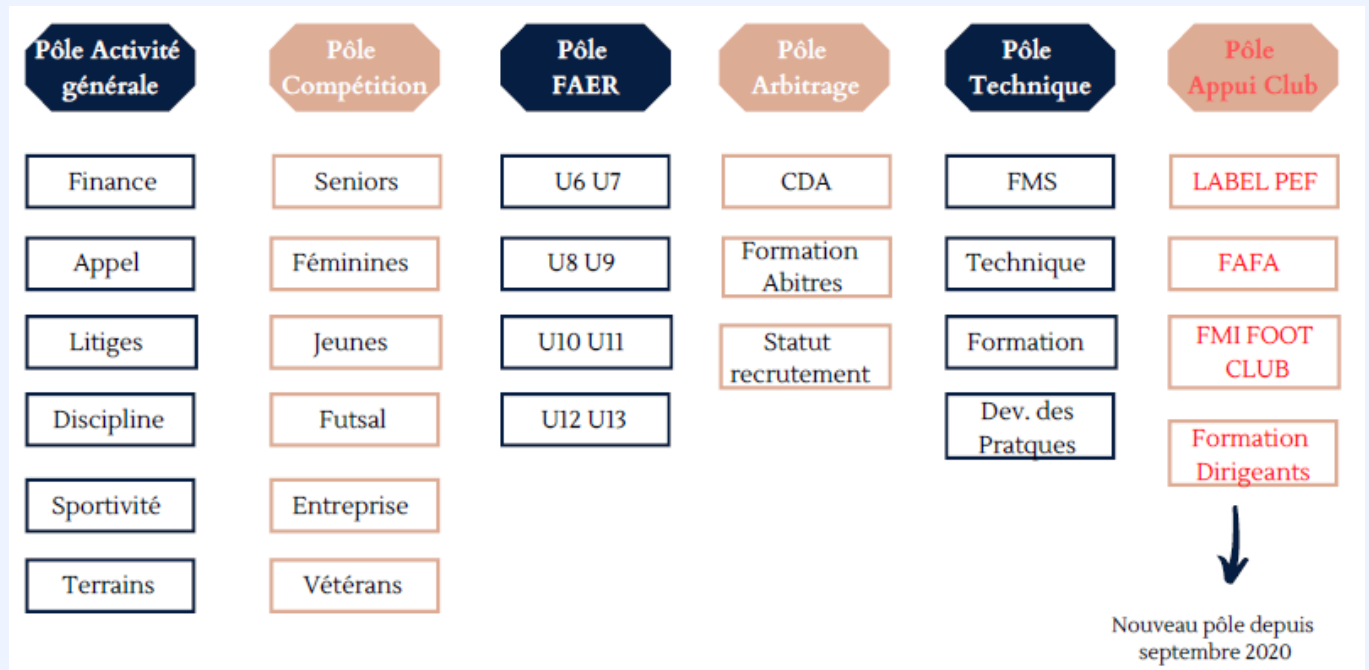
Pôle Activité générale

Finance

Appel

Litiges

Discipline

Sportivité

Terrains

Pôle Compétition

Seniors

Féminines

Jeunes

Futsal

Entreprise

Vétérans

Pôle FAER

U6 U7

U8 U9

U10 U11

U12 U13

Pôle Arbitrage

CDA

Formation Abitres

Statut recrutement

Pôle Technique

FMS

Technique

Formation

Dev. des Pratques

Pôle Appui Club

LABEL PEF

FAFA

FMI FOOT CLUB

Formation Dirigeants

Nouveau pôle depuis septembre 2020